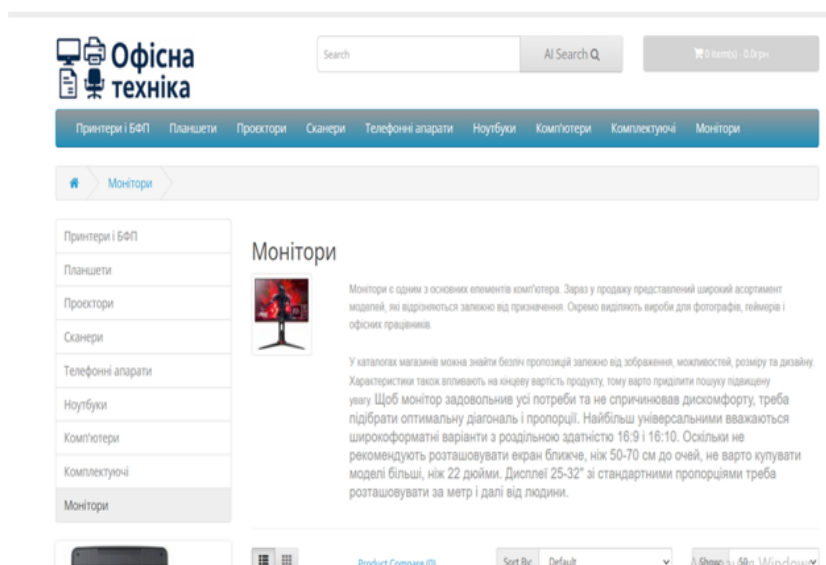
Офісна техніка

Search

AI Search

0 item(s) - 0.0грн

Принтери і БФП Планшети Проектори Сканери Телефонні апарати Ноутбуки Комп'ютери Комплектуючі Монітори

Монітори

Принтери і БФП
Планшети
Проектори
Сканери
Телефонні апарати
Ноутбуки
Комп'ютери
Комплектуючі
Монітори

Монітори

Монітори є одним з основних елементів комп'ютера. Зараз у продажу представлений широкий асортимент моделей, які відрізняються залежно від призначення. Окремо виділяють вироби для фотографів, геймерів і офісних працівників.

У каталогах магазинів можна знайти безліч пропозицій залежно від зображення, можливостей, розміру та дизайну. Характеристики також впливають на кінцеву вартість продукту, тому варто приділити пошуку підвищену увагу Щоб монітор задовольнив усі потреби та не спричинював дискомфорту, треба підібрати оптимальну діагональ і пропорції. Найбільш універсальними вважаються широкоформатні варіанти з роздільною здатністю 16:9 і 16:10. Оскільки не рекомендують розташовувати екран ближче, ніж 50-70 см до очей, не варто купувати моделі більші, ніж 22 дюйми. Дисплеї 25-32" зі стандартними пропорціями треба розташовувати за метр і далі від людини.

Product Compare (0)

Sort By: Default

Show: 50

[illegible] Windows